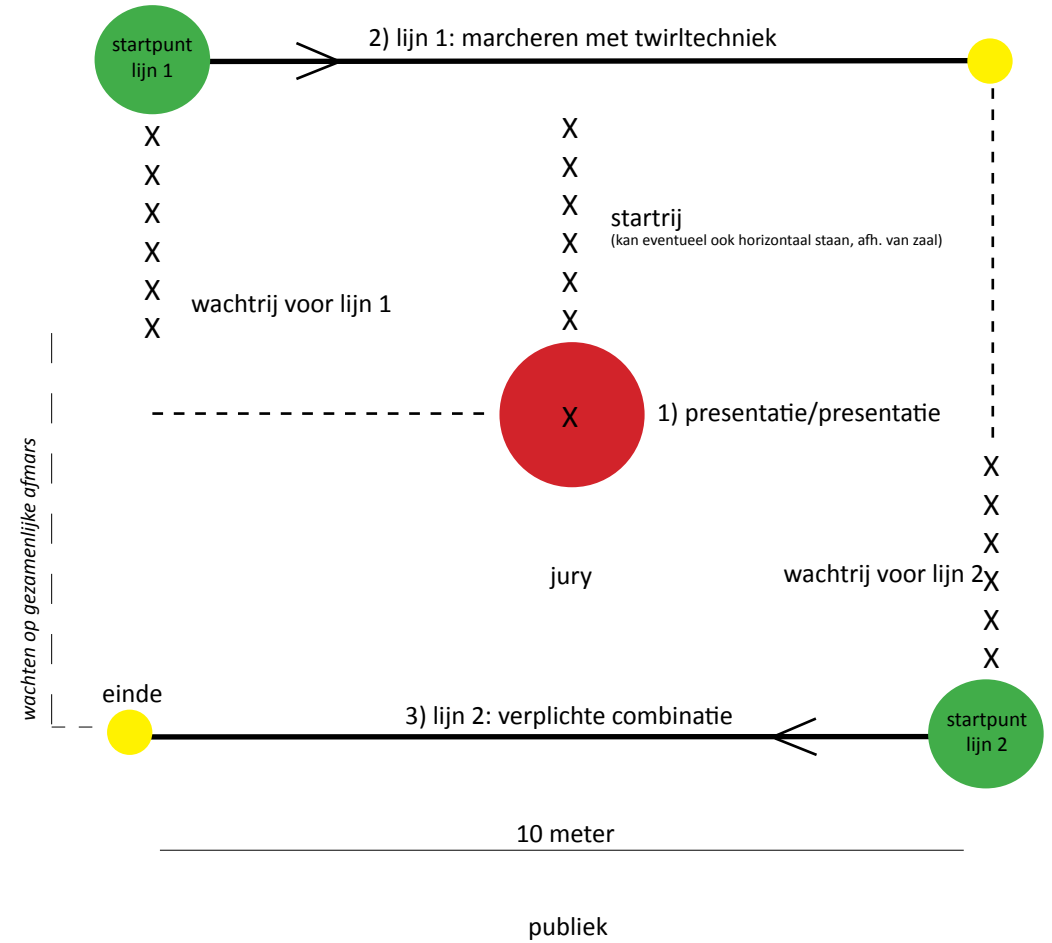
startpunt lijn 1

2) lijn 1: marcheren met twirltechniek

X
X
X
X
X
X

startrij
(kan eventueel ook horizontaal staan, afh. van zaal)

X
X
X
X
X
X

wachtrij voor lijn 1

X

1) presentatie/presentatie

wachten op gezamenlijke afmars

X
X
X
X
X
X

jury

wachtrij voor lijn 2

einde

3) lijn 2: verplichte combinatie

startpunt lijn 2

10 meter

publiek